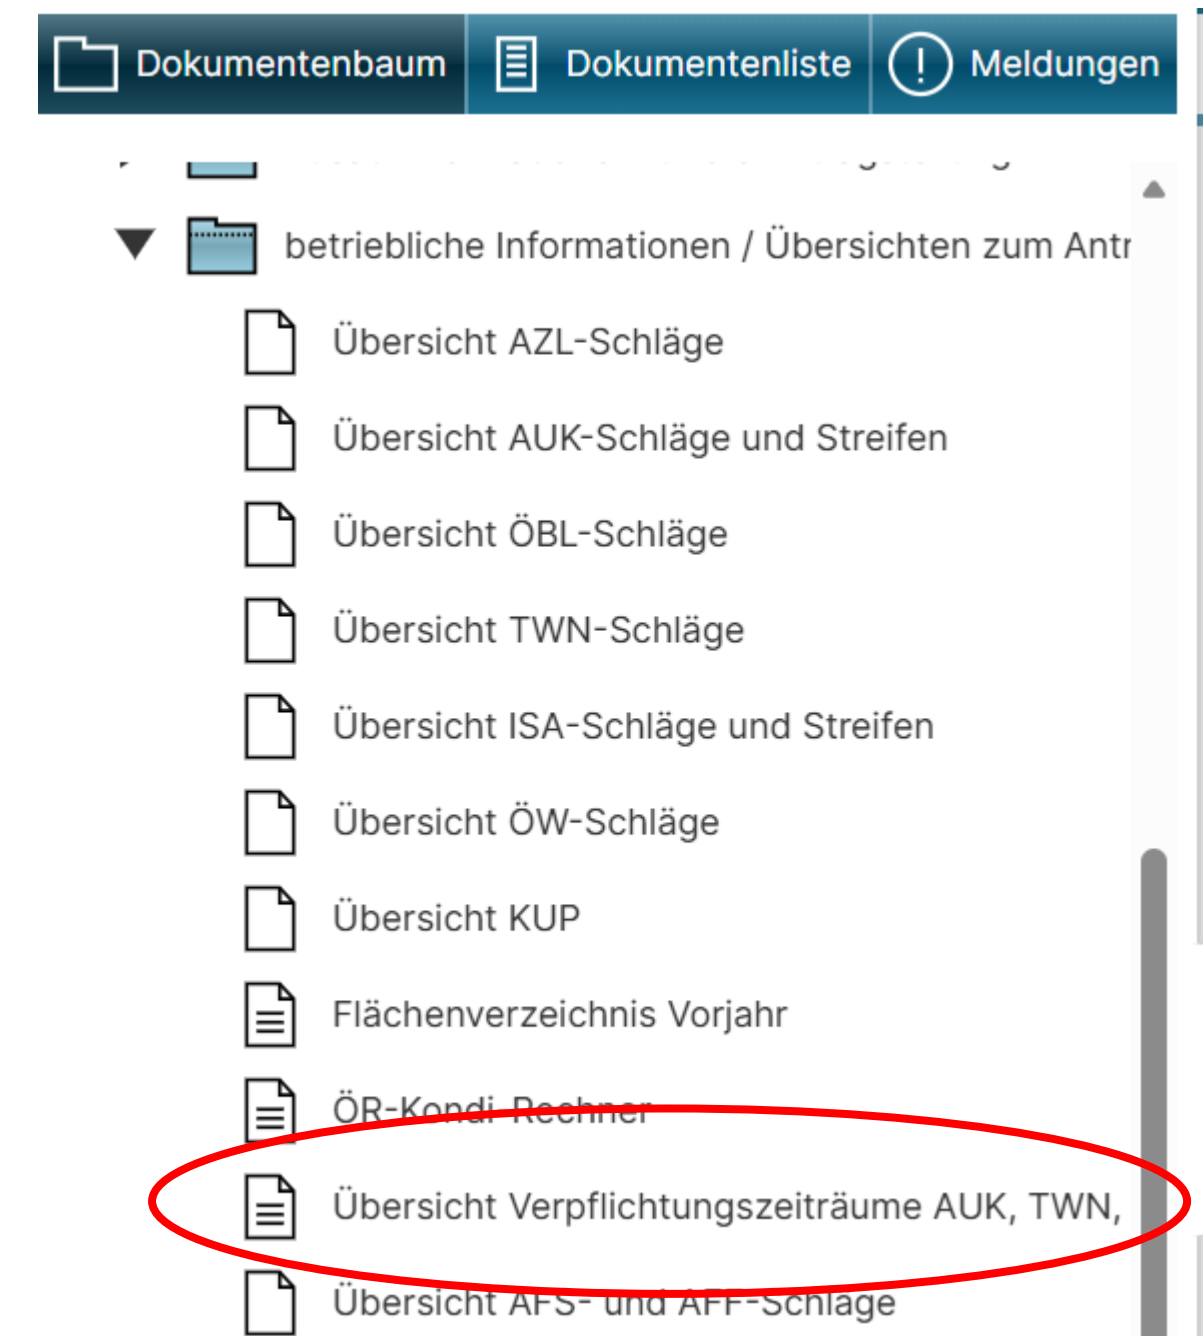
Dokumentenbaum | Dokumentenliste | Meldungen

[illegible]

betriebliche Informationen / Übersichten zum Antr

Übersicht AZL-Schläge

Übersicht AUK-Schläge und Streifen

Übersicht ÖBL-Schläge

Übersicht TWN-Schläge

Übersicht ISA-Schläge und Streifen

Übersicht ÖW-Schläge

Übersicht KUP

Flächenverzeichnis Vorjahr

ÖR-Kondi-Rechner

Übersicht Verpflichtungszeiträume AUK, TWN,

Übersicht AFS- und AFF-Schläge